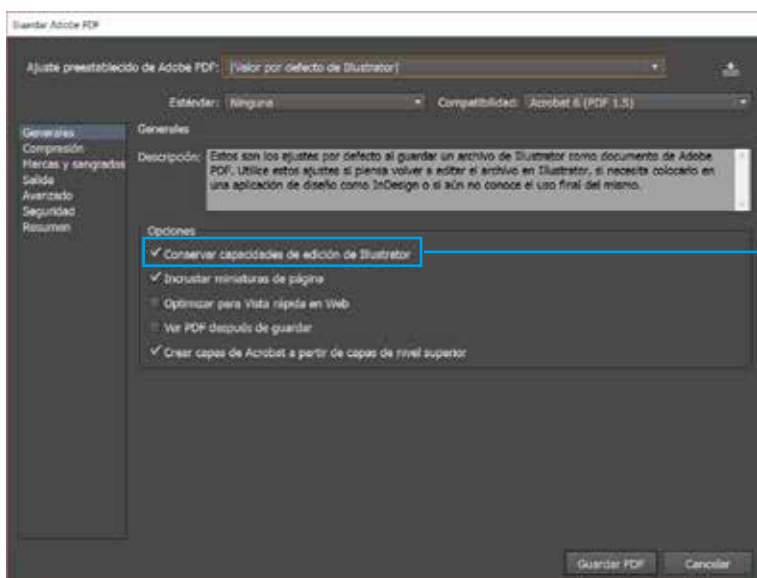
Guardar Adobe PDF

Ajuste preestablecido de Adobe PDF: [Valor por defecto de Illustrator]

Estándar: Ninguna

Compatibilidad: Acrobat 6 (PDF 1.5)

Generales
Compresión
Marcas y sangrados
Salida
Avanzado
Seguridad
Resumen

Generales

Descripción: Estos son los ajustes por defecto al guardar un archivo de Illustrator como documento de Adobe PDF. Utilice estos ajustes si piensa volver a editar el archivo en Illustrator, si necesita colocarlo en una aplicación de diseño como InDesign o si aún no conoce el uso final del mismo.

Opciones

✓ Conservar capacidades de edición de Illustrator

✓ Incrustar miniaturas de página

Optimizar para Vista rápida en Web

Ver PDF después de guardar

✓ Crear capas de Acrobat a partir de capas de nivel superior

Guardar PDF

Cancelar